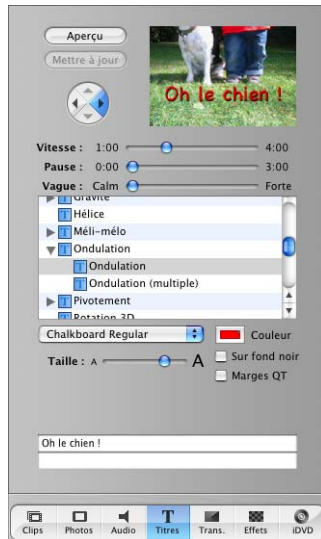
Aperçu

Mettre à jour

Oh le chien !

Vitesse : 1:00 4:00

Pause : 0:00 3:00

Vague : Calm Forte

Gravité

Hélice

Méli-mélo

Ondulation

Ondulation

Ondulation (multiple)

Pivotement

Rotation 3D

Chalkboard Regular

Couleur

Taille : A A

Sur fond noir

Marges QT

Oh le chien !

Clips Photos Audio Titres Trans. Effets iDVD